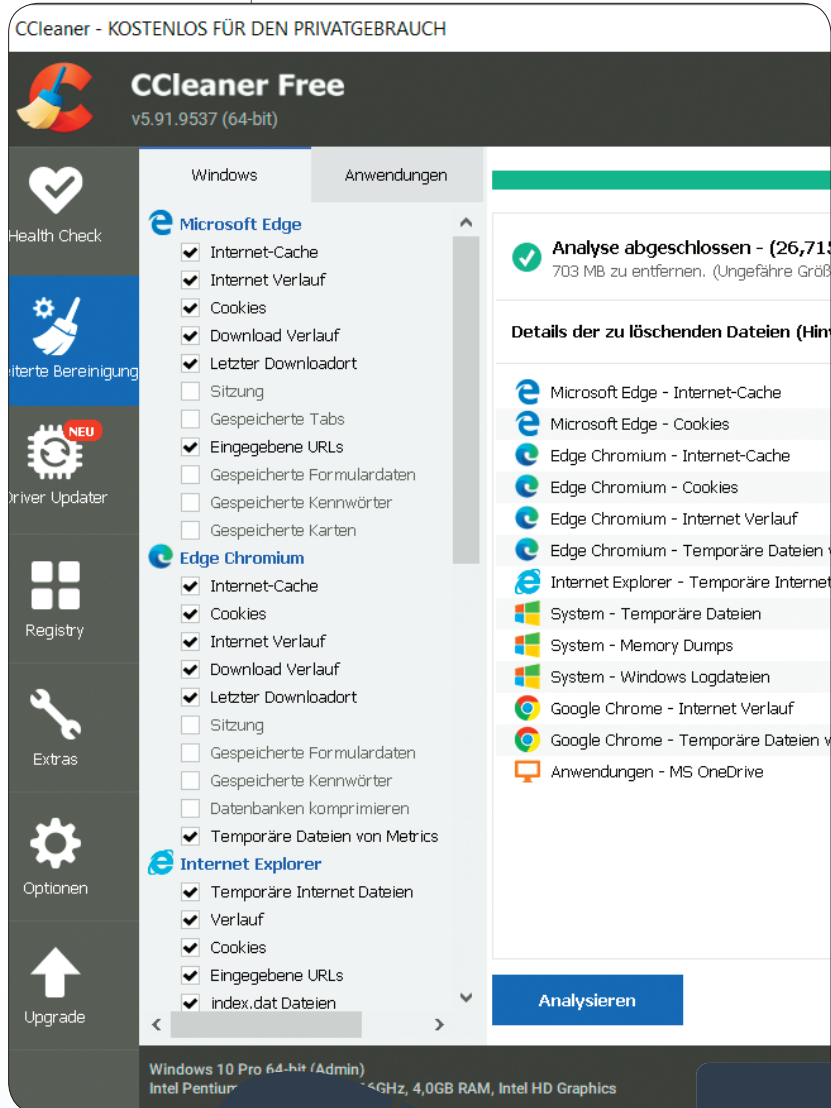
CCleaner - KOSTENLOS FÜR DEN PRIVATGEBRAUCH

CCleaner Free
v5.91.9537 (64-bit)

Health Check
eiterte Bereinigung
NEU
Driver Updater
Registry
Extras
Optionen
Upgrade

Windows
Anwendungen

Microsoft Edge
Internet-Cache
Internet Verlauf
Cookies
Download Verlauf
Letzter Downloadort
Sitzung
Gespeicherte Tabs
Eingegebene URLs
Gespeicherte Formulardaten
Gespeicherte Kennwörter
Gespeicherte Karten
Edge Chromium
Internet-Cache
Cookies
Internet Verlauf
Download Verlauf
Letzter Downloadort
Sitzung
Gespeicherte Formulardaten
Gespeicherte Kennwörter
Datenbanken komprimieren
Temporäre Dateien von Metrics
Internet Explorer
Temporäre Internet Dateien
Verlauf
Cookies
Eingegebene URLs
index.dat Dateien

Analyse abgeschlossen - (26,71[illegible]
703 MB zu entfernen. (Ungefähre Größ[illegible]

Details der zu löschenden Dateien (Hin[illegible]

Microsoft Edge - Internet-Cache
Microsoft Edge - Cookies
Edge Chromium - Internet-Cache
Edge Chromium - Cookies
Edge Chromium - Internet Verlauf
Edge Chromium - Temporäre Dateien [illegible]
Internet Explorer - Temporäre Internet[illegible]
System - Temporäre Dateien
System - Memory Dumps
System - Windows Logdateien
Google Chrome - Internet Verlauf
Google Chrome - Temporäre Dateien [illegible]
Anwendungen - MS OneDrive

Analysieren

Windows 10 Pro 64-bit (Admin)
Intel Pentium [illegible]GHz, 4,0GB RAM, Intel HD Graphics